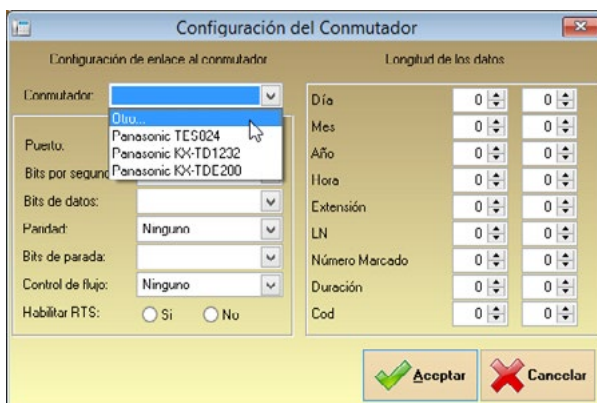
Configuración del Conmutador

Configuración de enlace al conmutador

Conmutador:

Otro...
Panasonic TES824
Panasonic KX-TD1232
Panasonic KX-TDE200

Puerto:
Bits por segundo
Bits de datos:
Paridad: Ninguno
Bits de parada:
Control de flujo: Ninguno
Habilitar RTS: Si No

Longitud de los datos

| | | |
|---|---|---|
| Día | 0 | 0 |
| Mes | 0 | 0 |
| Año | 0 | 0 |
| Hora | 0 | 0 |
| Extensión | 0 | 0 |
| LN | 0 | 0 |
| Número Marcado | 0 | 0 |
| Duración | 0 | 0 |
| Cod | 0 | 0 |

Aceptar
Cancelar